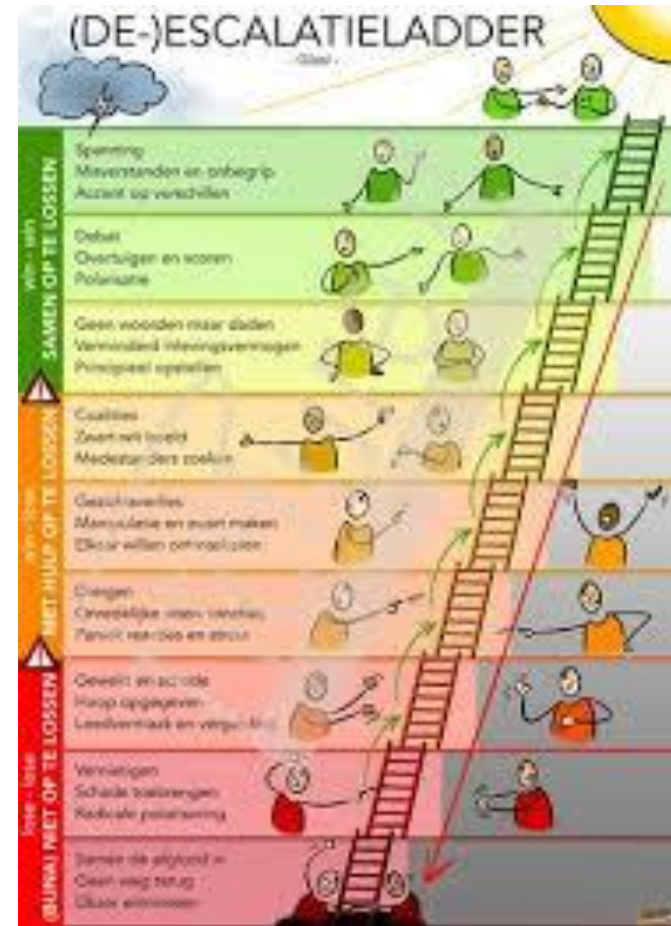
(DE-)ESCALATIEL­ADDER

- Glasl -

Spanning
Misverstanden en onbegrip
Accent op verschillen

Debat
Overtuigen en scoren
Polarisatie

Geen woorden maar daden
Verminderd inlevingsvermogen
Principieel opstellen

Coalities
Zwart-wit beeld
Medestanders zoeken

Gezichtsverlies
Manipulatie en zwart maken
Elkaar willen ontmaskeren

Dreigen
Onwezenlijke eisen stellen
Paniek reacties en stress

Geweld en schade
Hoop opgegeven
Leedvermaak en vergelding

Vernietigen
Schade toebrengen
Radicale polarisering

Samen de afgrond in
Geen weg terug
Oluis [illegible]

win - win SAMEN OP TE LOSSEN

win - lose MET HULP OP TE LOSSEN

lose - lose (BIJNA) NIET OP TE LOSSEN